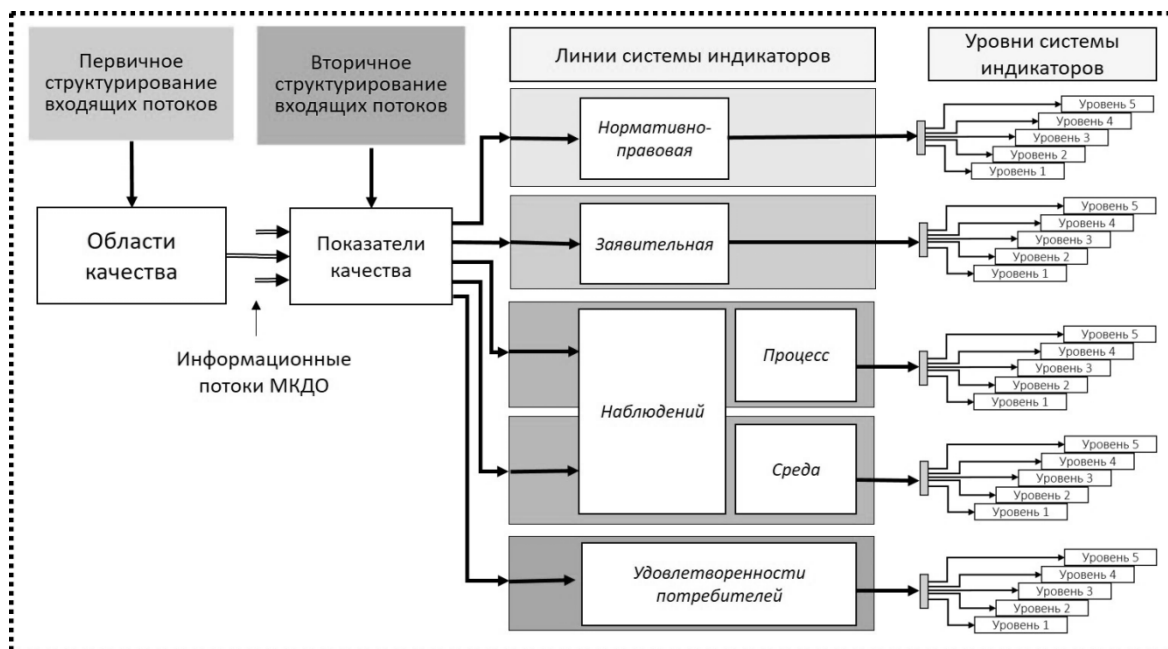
Первичное структурирование входящих потоков

Вторичное структурирование входящих потоков

Линии системы индикаторов

Уровни системы индикаторов

Области качества

Показатели качества

Информационные потоки МКДО

Нормативно-правовая

Уровень 5
Уровень 4
Уровень 3
Уровень 2
Уровень 1

Заявительная

Уровень 5
Уровень 4
Уровень 3
Уровень 2
Уровень 1

Наблюдений

Процесс

Уровень 5
Уровень 4
Уровень 3
Уровень 2
Уровень 1

Среда

Уровень 5
Уровень 4
Уровень 3
Уровень 2
Уровень 1

Удовлетворенности потребителей

Уровень 5
Уровень 4
Уровень 3
Уровень 2
Уровень 1